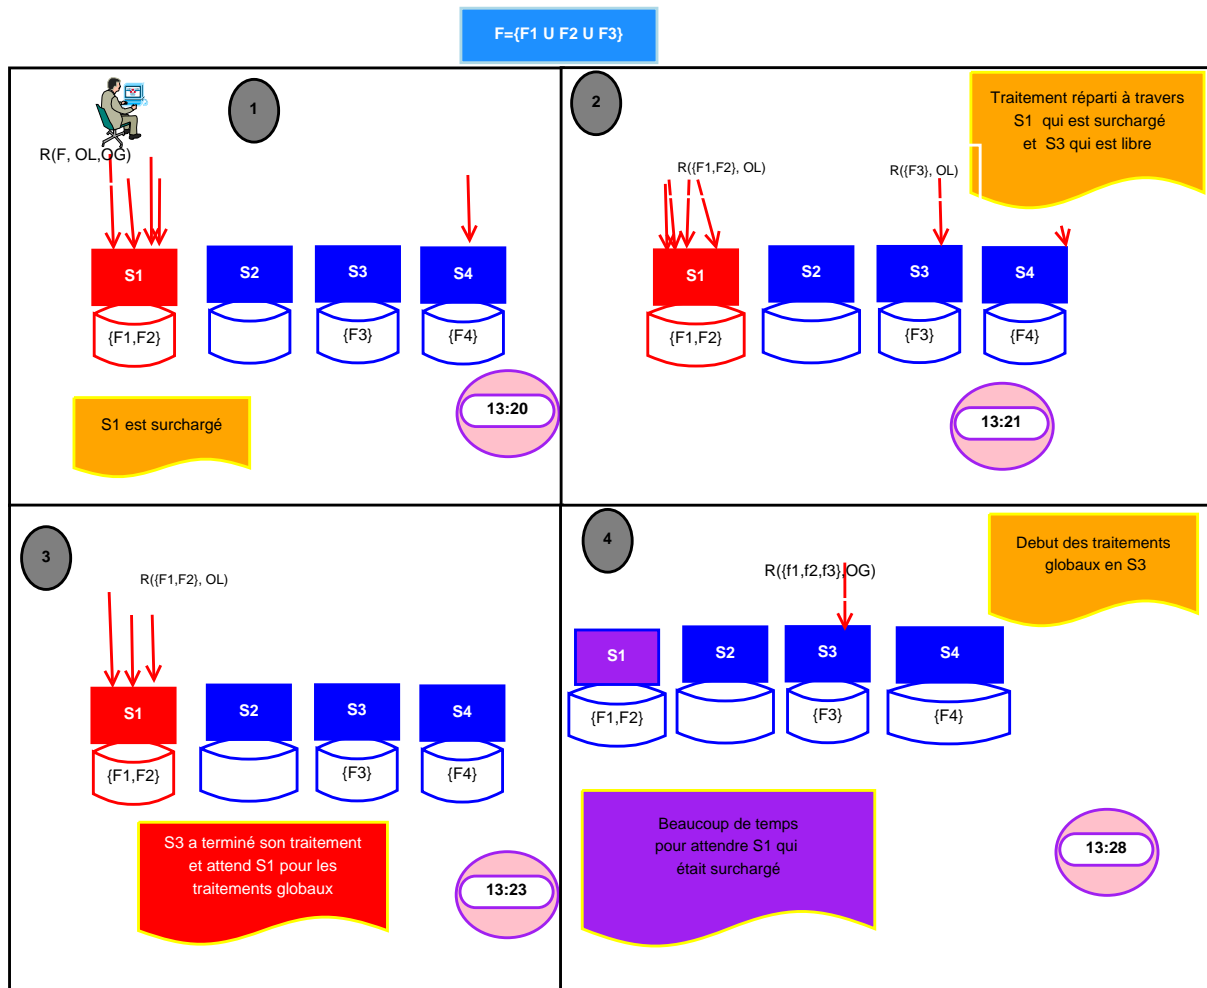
F={F1 U F2 U F3}

1

R(F, OL,OG)

S1

S2

S3

S4

{F1,F2}

{F3}

{F4}

S1 est surchargé

13:20

2

Traitement réparti à travers S1 qui est surchargé et S3 qui est libre

R({F1,F2}, OL)

R({F3}, OL)

S1

S2

S3

S4

{F1,F2}

{F3}

{F4}

13:21

3

R({F1,F2}, OL)

S1

S2

S3

S4

{F1,F2}

{F3}

{F4}

S3 a terminé son traitement et attend S1 pour les traitements globaux

13:23

4

Debut des traitements globaux en S3

R({f1,f2,f3},OG)

S1

S2

S3

S4

{F1,F2}

{F3}

{F4}

Beaucoup de temps pour attendre S1 qui était surchargé

13:28